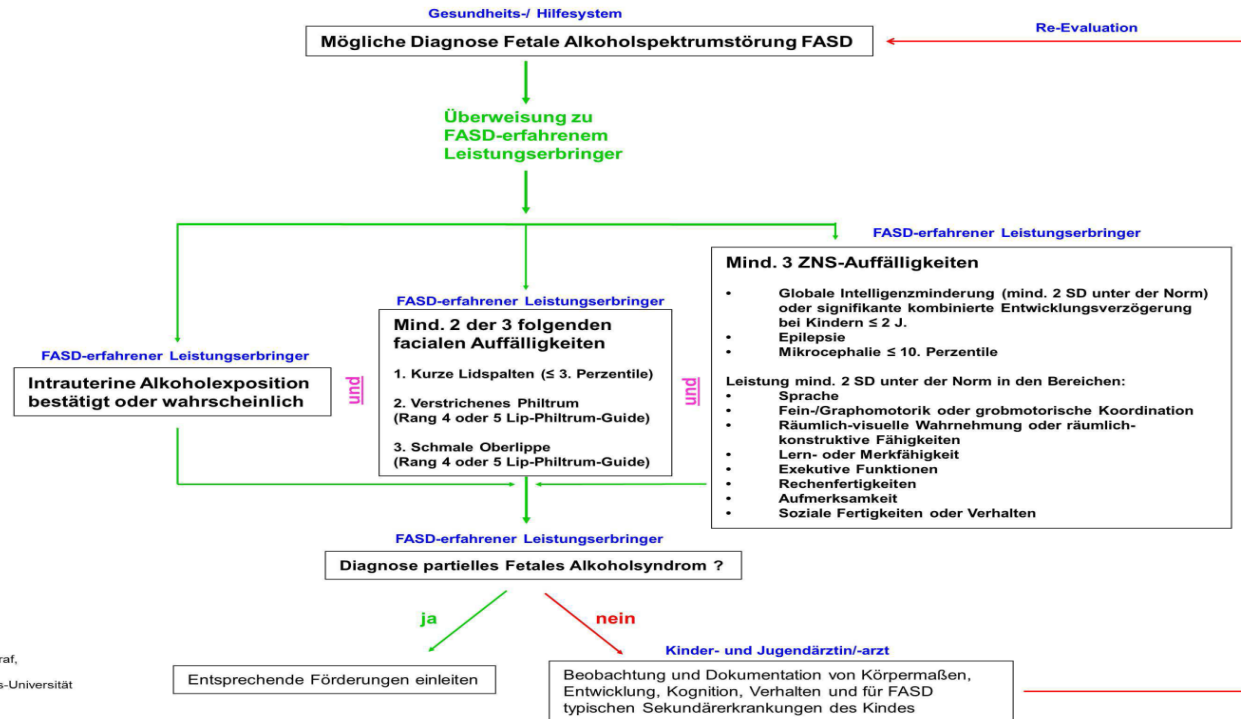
Gesundheits-/ Hilfesystem

Mögliche Diagnose Fetale Alkoholspektrumstörung FASD

Re-Evaluation

Überweisung zu FASD-erfahrenem Leistungserbringer

FASD-erfahrener Leistungserbringer

Intrauterine Alkoholexposition bestätigt oder wahrscheinlich

und

FASD-erfahrener Leistungserbringer

Mind. 2 der 3 folgenden facialen Auffälligkeiten

1. Kurze Lidspalten (≤ 3. Perzentile)

2. Verstrichenes Philtrum (Rang 4 oder 5 Lip-Philtrum-Guide)

3. Schmale Oberlippe (Rang 4 oder 5 Lip-Philtrum-Guide)

und

FASD-erfahrener Leistungserbringer

Mind. 3 ZNS-Auffälligkeiten

- Globale Intelligenzminderung (mind. 2 SD unter der Norm) oder signifikante kombinierte Entwicklungsverzögerung bei Kindern ≤ 2 J.
- Epilepsie
- Mikrocephalie ≤ 10. Perzentile

Leistung mind. 2 SD unter der Norm in den Bereichen:
- Sprache
- Fein-/Graphomotorik oder grobmotorische Koordination
- Räumlich-visuelle Wahrnehmung oder räumlich-konstruktive Fähigkeiten
- Lern- oder Merkfähigkeit
- Exekutive Funktionen
- Rechenfertigkeiten
- Aufmerksamkeit
- Soziale Fertigkeiten oder Verhalten

FASD-erfahrener Leistungserbringer

Diagnose partielles Fetales Alkoholsyndrom ?

ja

nein

Entsprechende Förderungen einleiten

Kinder- und Jugendärztin/-arzt

Beobachtung und Dokumentation von Körpermaßen, Entwicklung, Kognition, Verhalten und für FASD typischen Sekundärerkrankungen des Kindes

raf,

s-Universität